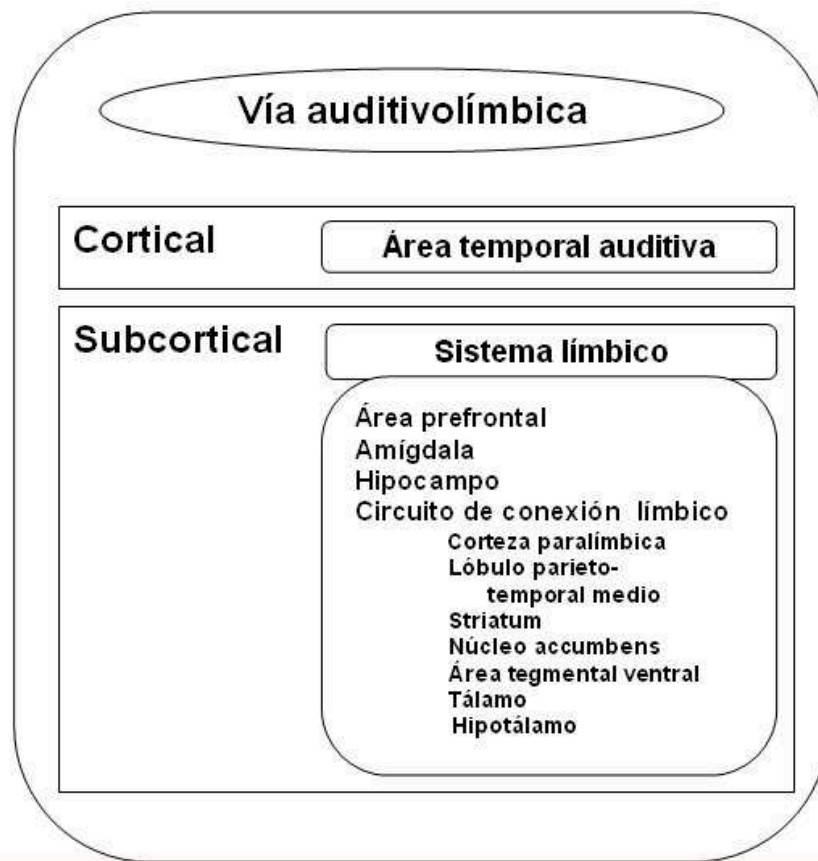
Vía auditivolímbica

Cortical

Área temporal auditiva

Subcortical

Sistema límbico

Área prefrontal
Amígdala
Hipocampo
Circuito de conexión límbico
Corteza paralímbica
Lóbulo parieto-temporal medio
Striatum
Núcleo accumbens
Área tegmental ventral
Tálamo
Hipotálamo